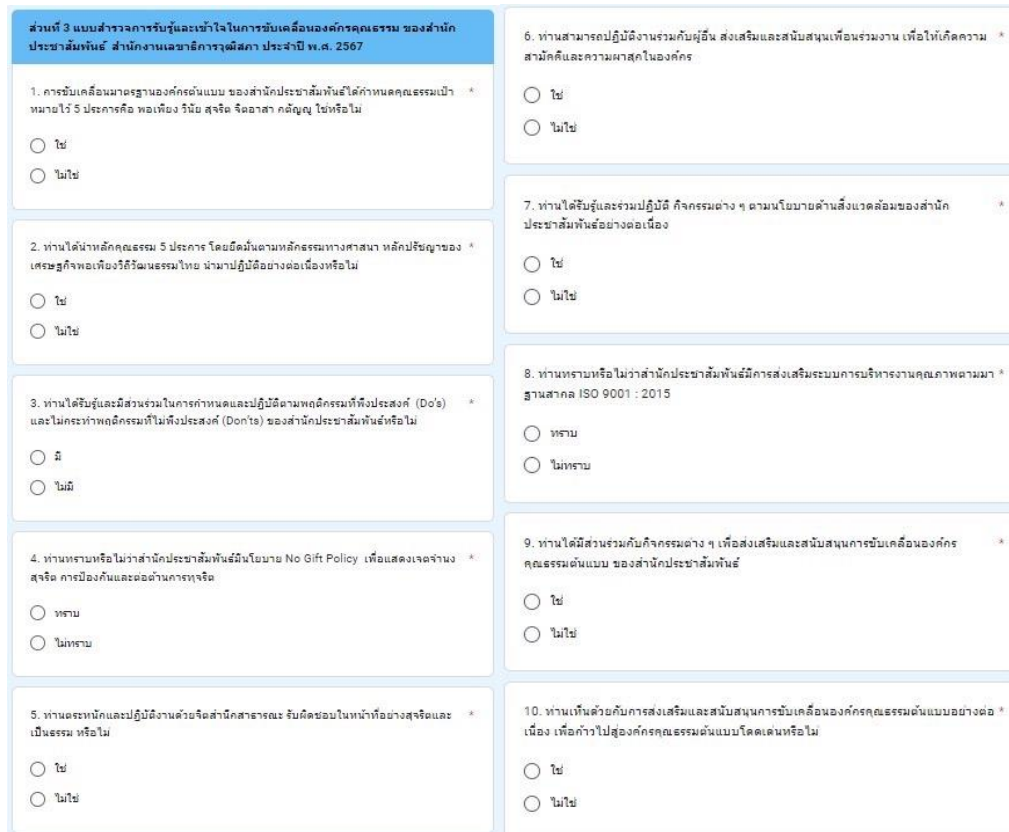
ส่วนที่ 3 แบบสำรวจการรับรู้และเข้าใจในการขับเคลื่อนองค์กรคุณธรรม ของสำนักประชาสัมพันธ์ สำนักงานเลขาธิการวุฒิสภา ประจำปี พ.ศ. 2567

1. การขับเคลื่อนมาตรฐานองค์กรต้นแบบ ของสำนักประชาสัมพันธ์ได้กำหนดคุณธรรมเป้าหมายไว้ 5 ประการคือ พอเพียง วินัย สุจริต จิตอาสา กตัญญู ใช่หรือไม่ *

ใช่

ไม่ใช่

2. ท่านได้นำหลักคุณธรรม 5 ประการ โดยยึดมั่นตามหลักธรรมทางศาสนา หลักปรัชญาของเศรษฐกิจพอเพียงวิถีวัฒนธรรมไทย นำมาปฏิบัติอย่างต่อเนื่องหรือไม่ *

ใช่

ไม่ใช่

3. ท่านได้รับรู้และมีส่วนร่วมในการกำหนดและปฏิบัติตามพฤติกรรมที่พึงประสงค์ (Do's) และไม่กระทำพฤติกรรมที่ไม่พึงประสงค์ (Don'ts) ของสำนักประชาสัมพันธ์หรือไม่ *

มี

ไม่มี

4. ท่านทราบหรือไม่ว่าสำนักประชาสัมพันธ์มีนโยบาย No Gift Policy เพื่อแสดงเจตจำนงสุจริต การป้องกันและต่อต้านการทุจริต *

ทราบ

ไม่ทราบ

5. ท่านตระหนักและปฏิบัติงานด้วยจิตสำนึกสาธารณะ รับผิดชอบในหน้าที่อย่างสุจริตและเป็นธรรม หรือไม่ *

ใช่

ไม่ใช่

6. ท่านสามารถปฏิบัติงานร่วมกับผู้อื่น ส่งเสริมและสนับสนุนเพื่อนร่วมงาน เพื่อให้เกิดความสามัคคีและความผาสุกในองค์กร *

ใช่

ไม่ใช่

7. ท่านได้รับรู้และร่วมปฏิบัติ กิจกรรมต่าง ๆ ตามนโยบายด้านสิ่งแวดล้อมของสำนักประชาสัมพันธ์อย่างต่อเนื่อง *

ใช่

ไม่ใช่

8. ท่านทราบหรือไม่ว่าสำนักประชาสัมพันธ์มีการส่งเสริมระบบการบริหารงานคุณภาพตามมาตรฐานสากล ISO 9001 : 2015 *

ทราบ

ไม่ทราบ

9. ท่านได้มีส่วนร่วมกับกิจกรรมต่าง ๆ เพื่อส่งเสริมและสนับสนุนการขับเคลื่อนองค์กรคุณธรรมต้นแบบ ของสำนักประชาสัมพันธ์ *

ใช่

ไม่ใช่

10. ท่านเห็นด้วยกับการส่งเสริมและสนับสนุนการขับเคลื่อนองค์กรคุณธรรมต้นแบบอย่างต่อเนื่อง เพื่อก้าวไปสู่องค์กรคุณธรรมต้นแบบโดดเด่นหรือไม่ *

ใช่

ไม่ใช่